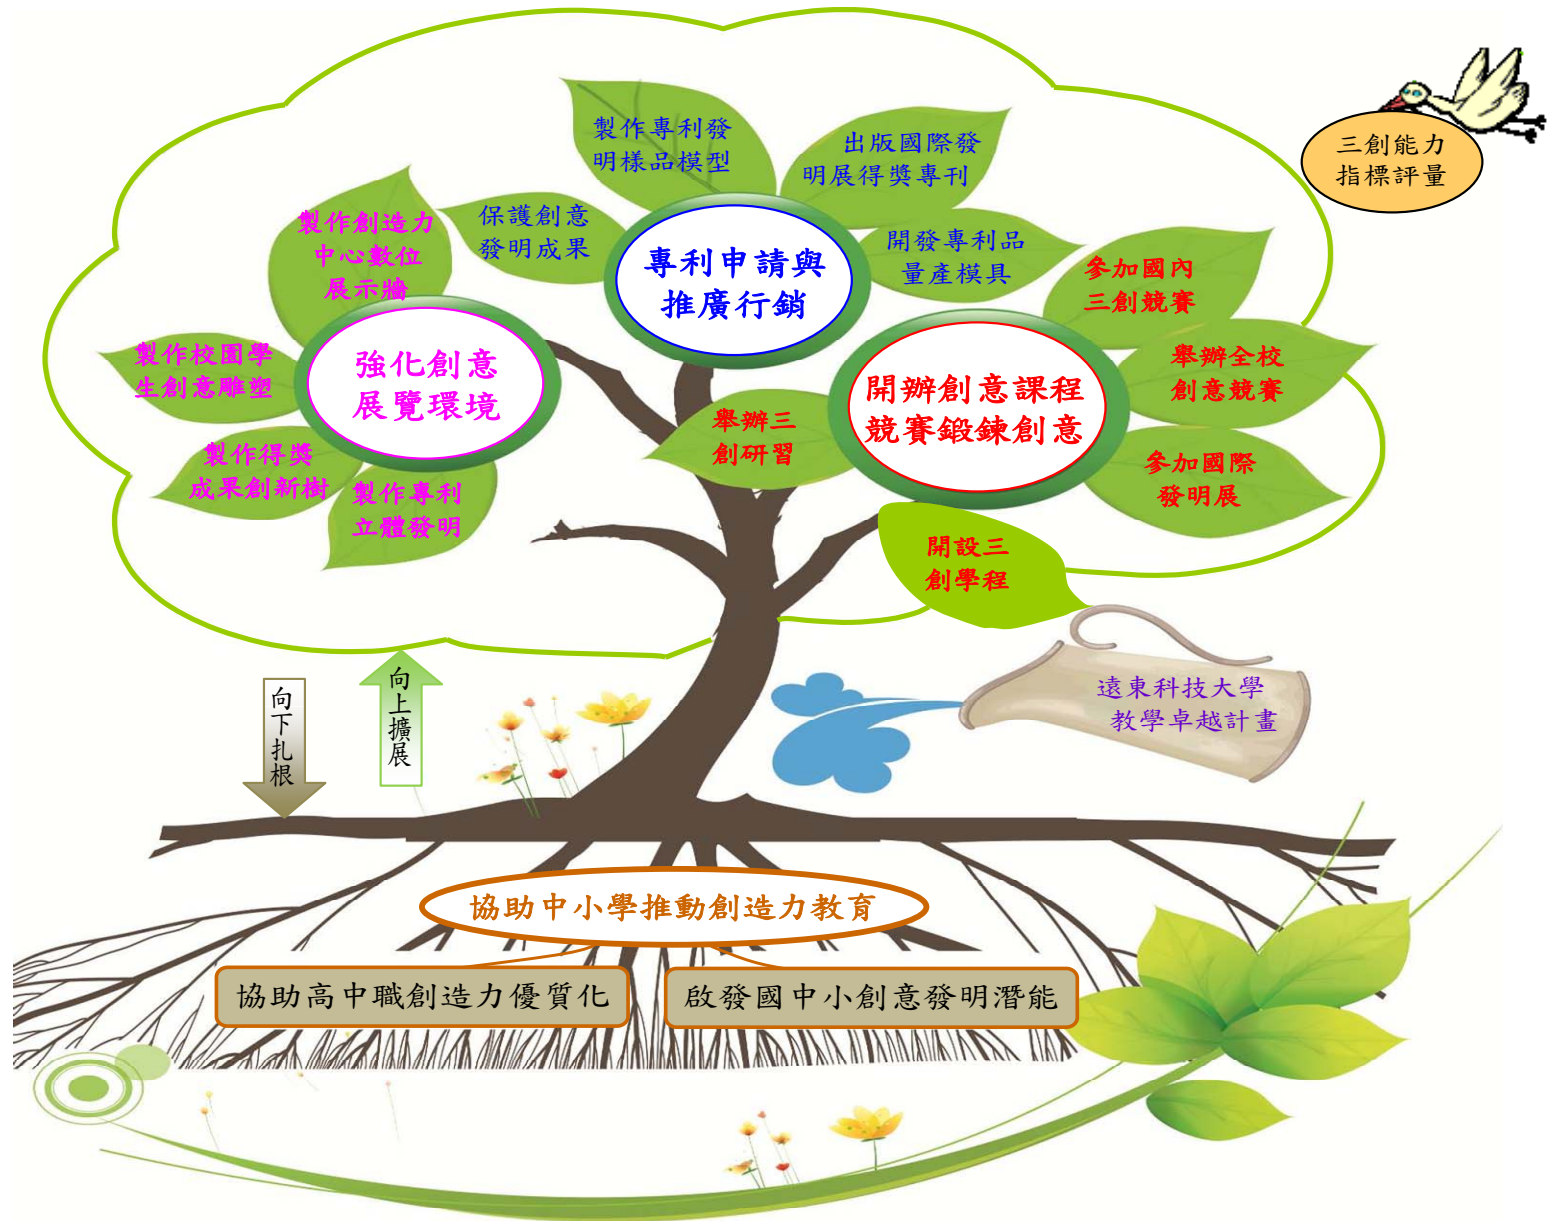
三創能力指標評量

製作專利發明樣品模型

出版國際發明展得獎專刊

保護創意發明成果

專利申請與推廣行銷

開發專利品量產模具

製作創造力中心數位展示牆

參加國內三創競賽

製作校園學生創意雕塑

強化創意展覽環境

舉辦全校創意競賽

舉辦三創研習

開辦創意課程競賽鍛鍊創意

製作得獎成果創新樹

製作專利立體發明

參加國際發明展

開設三創學程

向下扎根

向上擴展

遠東科技大學教學卓越計畫

協助中小學推動創造力教育

協助高中職創造力優質化

啟發國中小創意發明潛能